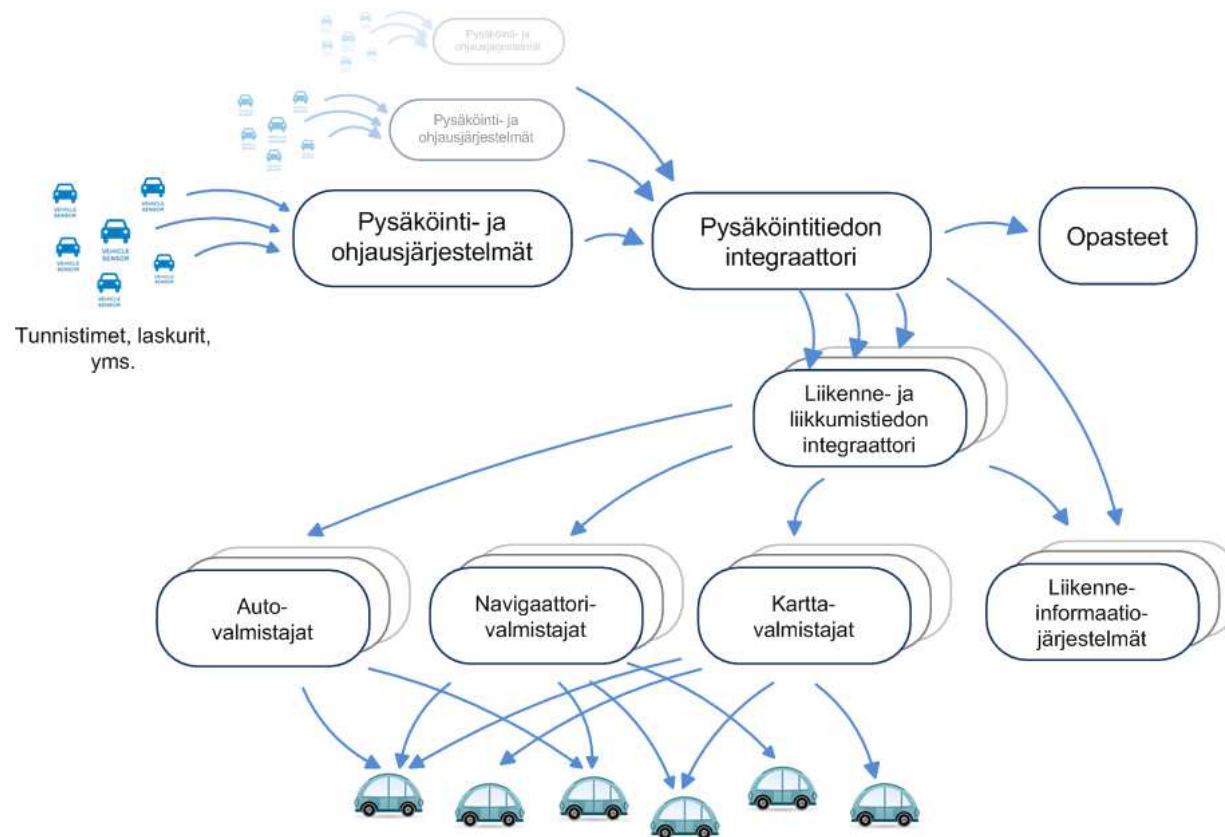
Pysäköinti- ja ohjausjärjestelmät

Pysäköinti- ja ohjausjärjestelmät

VEHICLE SENSOR

VEHICLE SENSOR

VEHICLE SENSOR

VEHICLE SENSOR

VEHICLE SENSOR

VEHICLE SENSOR

Pysäköinti- ja ohjausjärjestelmät

Tunnistimet, laskurit, yms.

Pysäköintitiedon integraattori

Opasteet

Liikenne- ja liikkumistiedon integraattori

Auto-valmistajat

Navigaattori-valmistajat

Kartta-valmistajat

Liikenne-informaatio-järjestelmät